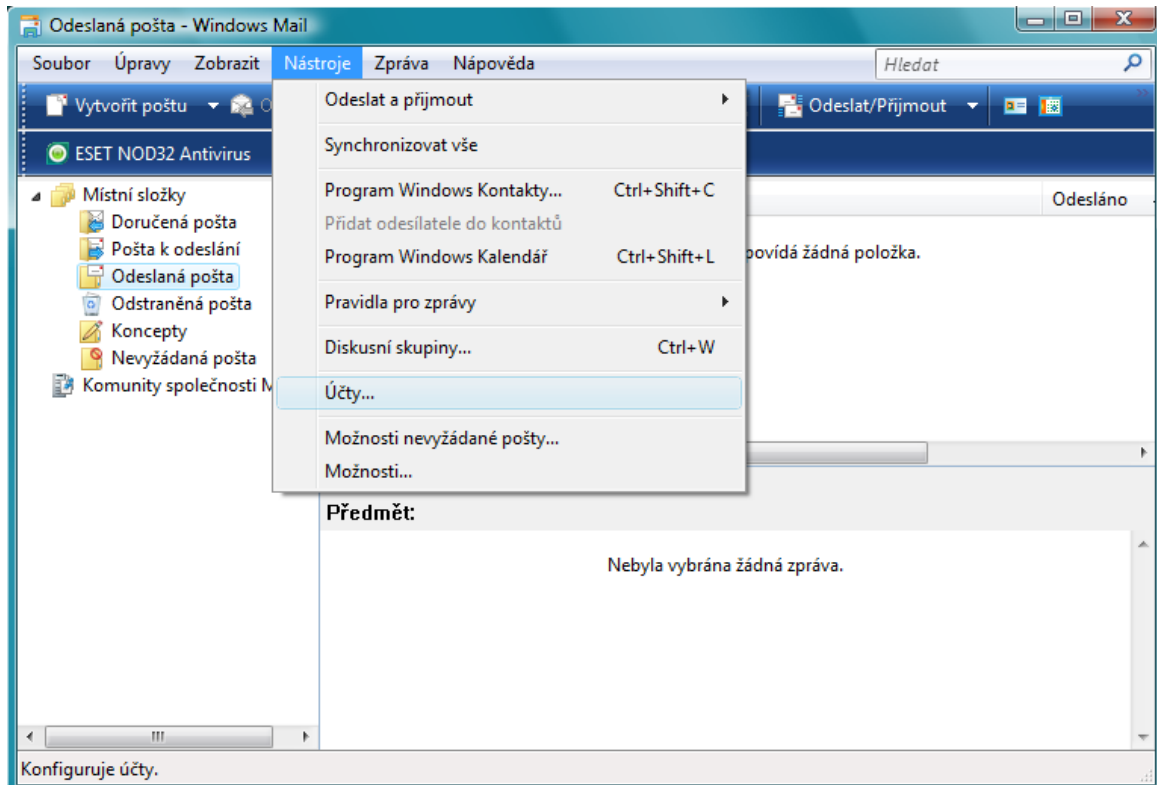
Odeslaná pošta - Windows Mail

Soubor Úpravy Zobrazit Nástroje Zpráva Nápověda

Hledat

Vytvořit poštu O

Odeslat/Přijmout

ESET NOD32 Antivirus

Místní složky
Doručená pošta
Pošta k odeslání
Odeslaná pošta
Odstraněná pošta
Koncepty
Nevyžádaná pošta
Komunity společnosti M

Odeslat a přijmout
Synchronizovat vše
Program Windows Kontakty... Ctrl+Shift+C
Přidat odesílatele do kontaktů
Program Windows Kalendář Ctrl+Shift+L
Pravidla pro zprávy
Diskusní skupiny... Ctrl+W
Účty...
Možnosti nevyžádané pošty...
Možnosti...

Odesláno

povídá žádná položka.

Předmět:

Nebyla vybrána žádná zpráva.

Konfiguruje účty.